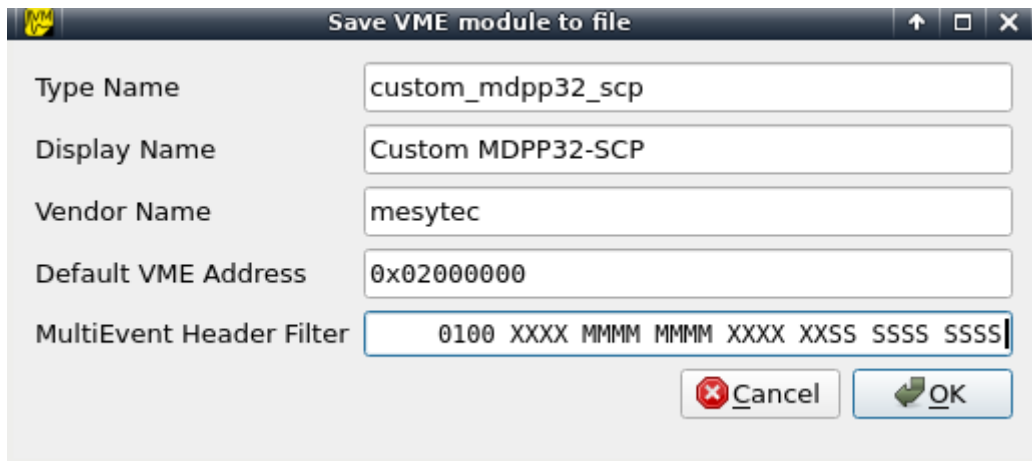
Save VME module to file

Type Name
custom_mdpp32_scp

Display Name
Custom MDPP32-SCP

Vendor Name
mesytec

Default VME Address
0x02000000

MultiEvent Header Filter
0100 XXXX MMMM MMMM XXXX XXSS SSSS SSSS

Cancel
OK